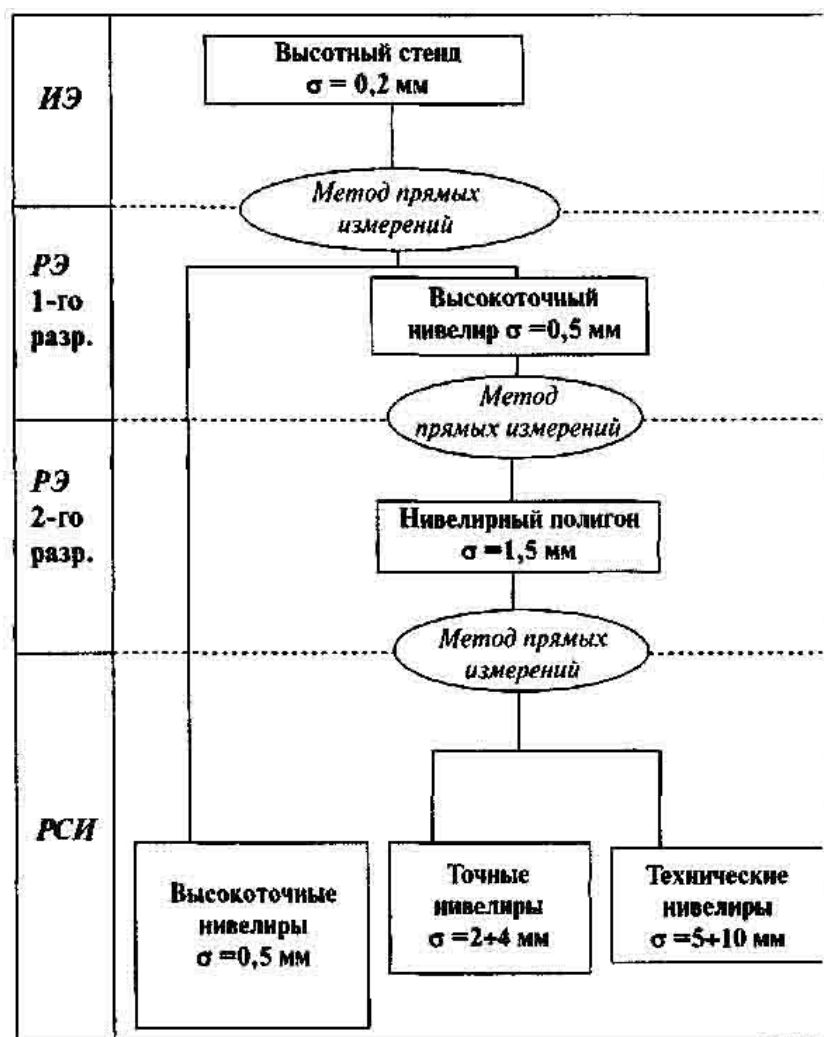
ИЭ

Высотный стенд
σ = 0,2 мм

Метод прямых измерений

РЭ
1-го
разр.

Высокоточный нивелир σ =0,5 мм

Метод прямых измерений

РЭ
2-го
разр.

Нивелирный полигон
σ =1,5 мм

Метод прямых измерений

РСИ

Высокоточные нивелиры
σ =0,5 мм

Точные нивелиры
σ =2÷4 мм

Технические нивелиры
σ =5÷10 мм